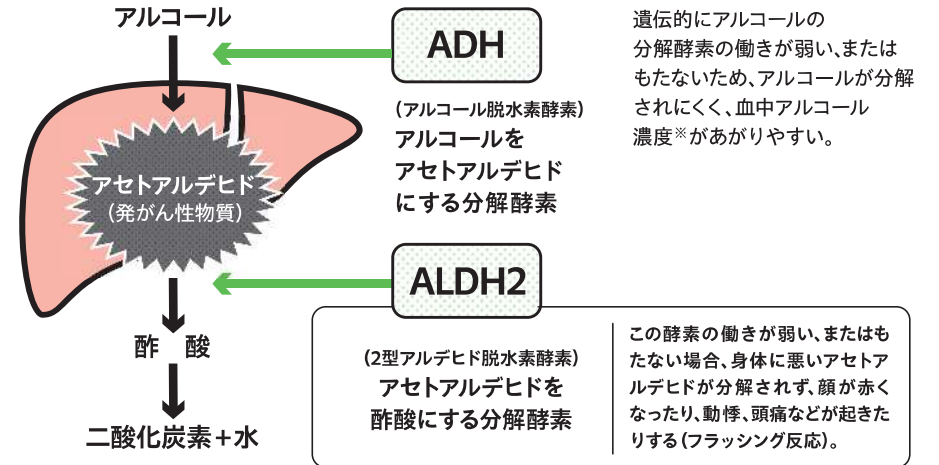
アルコール

アセトアルデヒド
（発がん性物質）

酢　酸

二酸化炭素＋水

ADH

（アルコール脱水素酵素）
アルコールを
アセトアルデヒド
にする分解酵素

遺伝的にアルコールの分解酵素の働きが弱い、またはもたないため、アルコールが分解されにくく、血中アルコール濃度※があがりやすい。

ALDH2

（2型アルデヒド脱水素酵素）
アセトアルデヒドを
酢酸にする分解酵素

この酵素の働きが弱い、またはもたない場合、身体に悪いアセトアルデヒドが分解されず、顔が赤くなったり、動悸、頭痛などが起きたりする（フラッシング反応）。